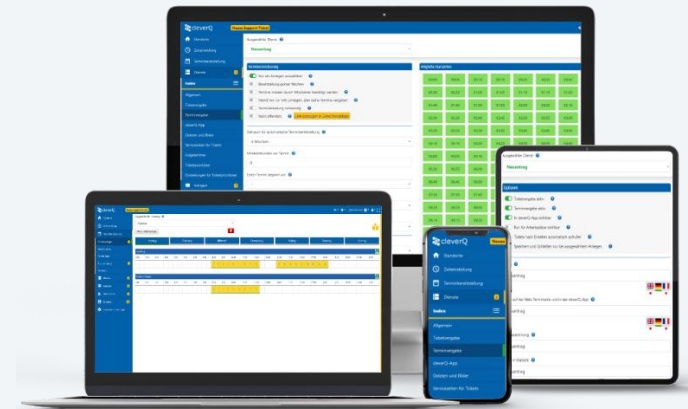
cleverQ

Standorte

Zeiterstellung

Terminbearbeitung

Dienste

Rollen

Allgemein

Ticketausgabe

Terminvergabe

cleverQ App

Gebühren und Bilder

Servicezeiten für Tickets

Ausgewählter Dienst

Neuantrag

Terminvereinbarung

Mögliche Startzeiten

Ausgewählter Dienst

Neuantrag

Optionen

Neuantrag

Neuantrag

cleverQ

Standorte

Zeiterstellung

Terminbearbeitung

Dienste

Rollen

Allgemein

Ticketausgabe

Terminvergabe

cleverQ App

Gebühren und Bilder

Servicezeiten für Tickets